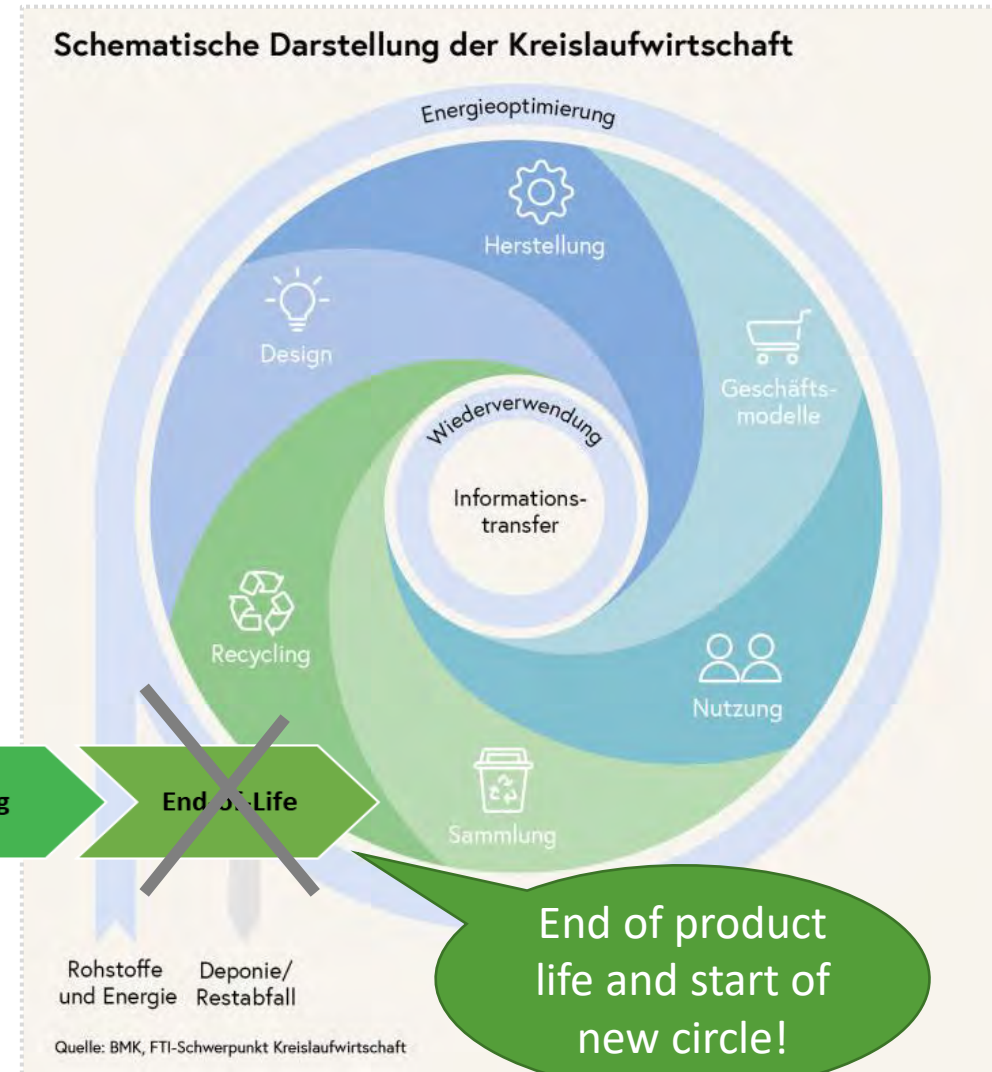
Schematische Darstellung der Kreislaufwirtschaft

Energieoptimierung

Herstellung

Design

Geschäfts-modelle

Wiederverwendung

Informations-transfer

Recycling

Nutzung

Sammlung

g

End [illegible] Life

End of product life and start of new circle!

Rohstoffe und Energie

Deponie/ Restabfall

Quelle: BMK, FTI-Schwerpunkt Kreislaufwirtschaft